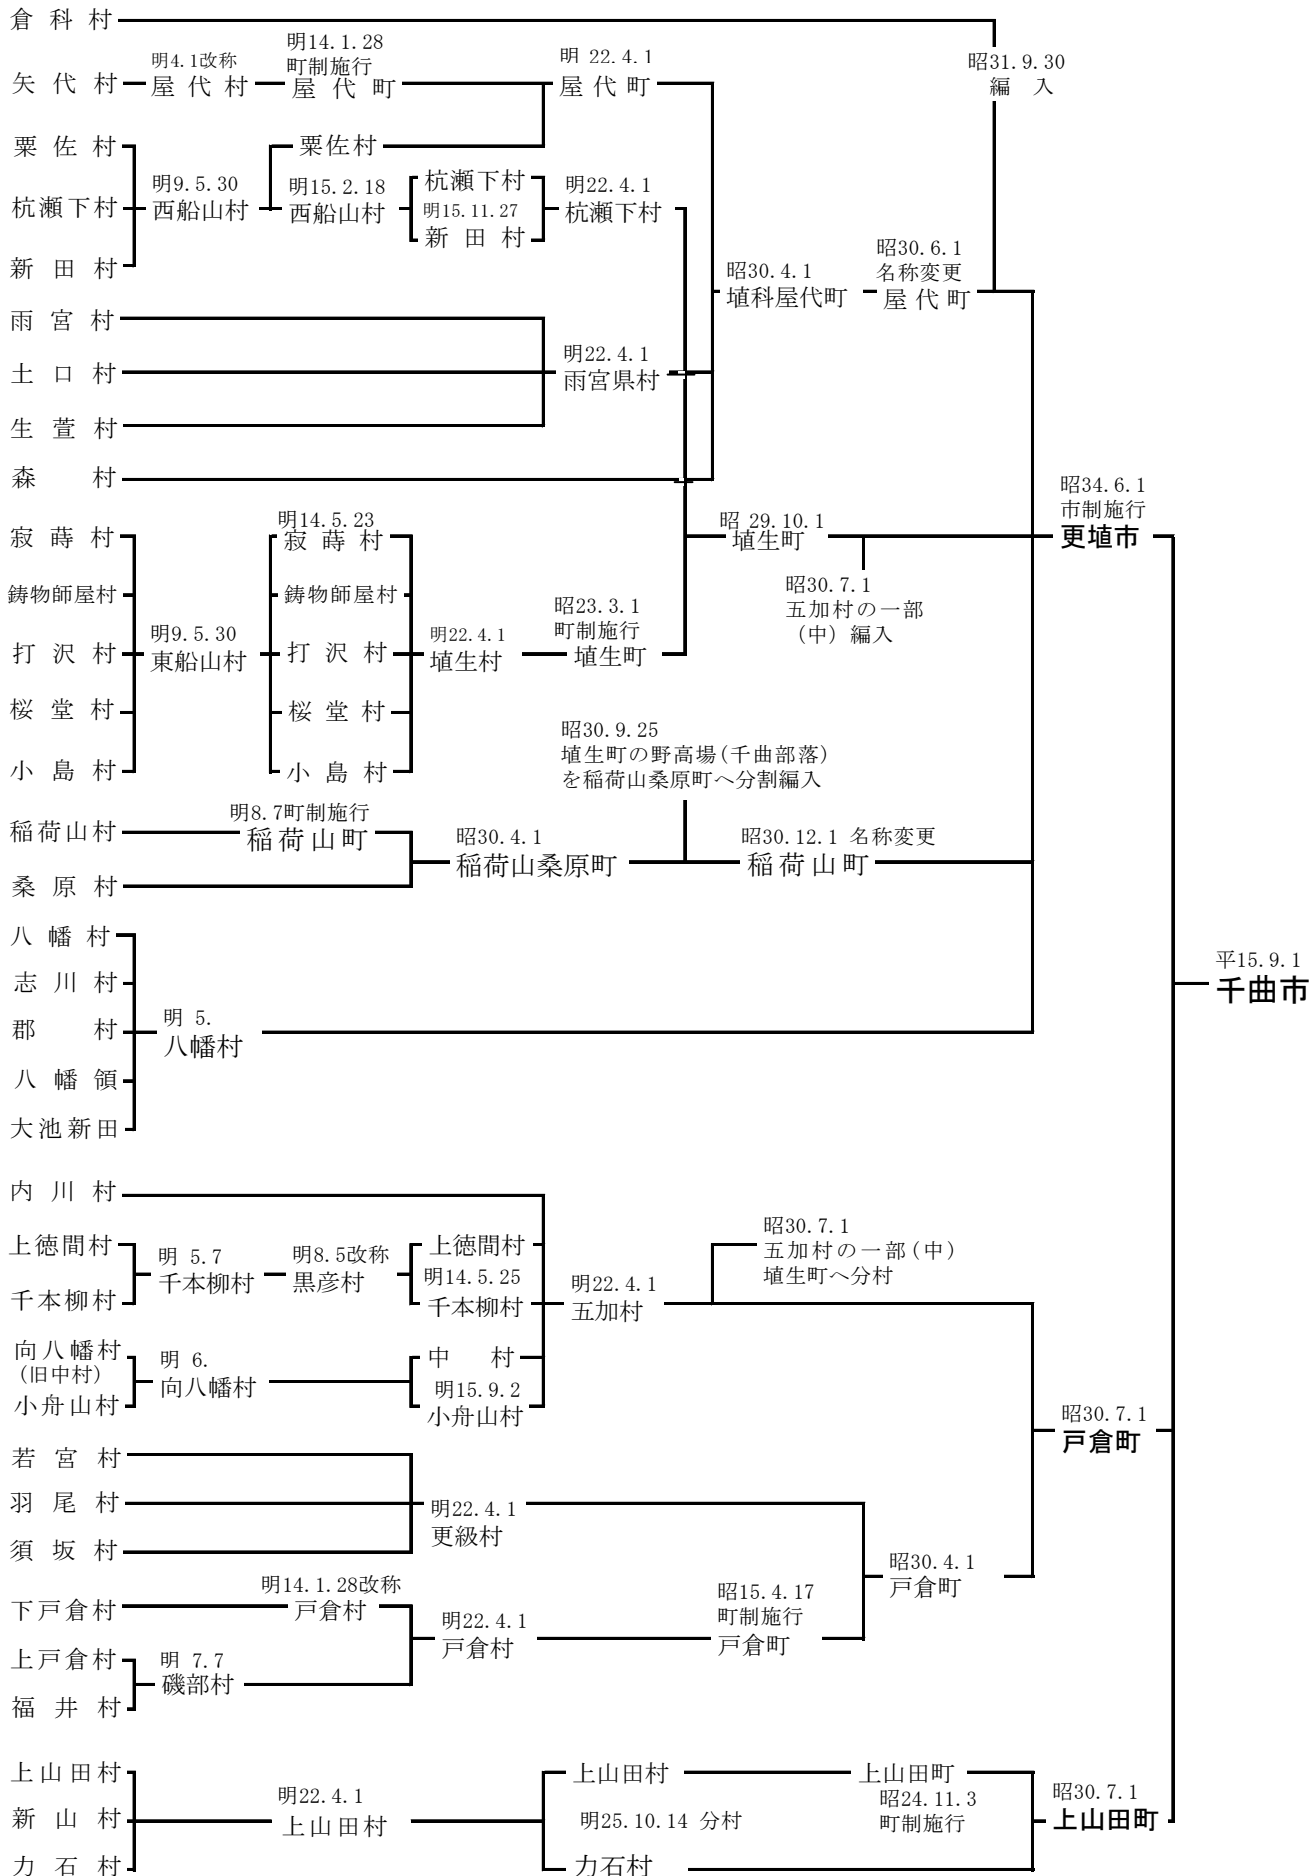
倉 科 村
矢 代 村
明4.1改称
屋 代 村
明14.1.28
町制施行
屋 代 町
明 22.4.1
屋 代 町
昭31.9.30
編 入

栗 佐 村
杭瀬下村
新 田 村
明9.5.30
西船山村
栗佐村
明15.2.18
西船山村
杭瀬下村
明15.11.27
新 田 村
明22.4.1
杭瀬下村

雨 宮 村
土 口 村
生 萱 村
明22.4.1
雨宮県村
森 村
昭30.4.1
埴科屋代町
昭30.6.1
名称変更
屋 代 町

昭 29.10.1
埴生町
昭30.7.1
五加村の一部
（中）編入
昭34.6.1
市制施行
更埴市

寂 蒔 村
鋳物師屋村
打 沢 村
桜 堂 村
小 島 村
明9.5.30
東船山村
明14.5.23
寂 蒔 村
鋳物師屋村
打 沢 村
桜 堂 村
小 島 村
明22.4.1
埴生村
昭23.3.1
町制施行
埴生町

昭30.9.25
埴生町の野高場(千曲部落)
を稲荷山桑原町へ分割編入

稲荷山村
明8.7町制施行
稲 荷 山 町
桑 原 村
昭30.4.1
稲荷山桑原町
昭30.12.1 名称変更
稲 荷 山 町

八 幡 村
志 川 村
郡 村
八 幡 領
大池新田
明 5.
八幡村

平15.9.1
千曲市

内 川 村
上徳間村
千本柳村
明 5.7
千本柳村
明8.5改称
黒彦村
上徳間村
明14.5.25
千本柳村
明22.4.1
五加村
昭30.7.1
五加村の一部（中）
埴生町へ分村

向八幡村
（旧中村）
小舟山村
明 6.
向八幡村
中 村
明15.9.2
小舟山村

昭30.7.1
戸倉町

若 宮 村
羽 尾 村
須 坂 村
明22.4.1
更級村

下戸倉村
明14.1.28改称
戸倉村
上戸倉村
福 井 村
明 7.7
磯部村
明22.4.1
戸倉村
昭15.4.17
町制施行
戸倉町
昭30.4.1
戸倉町

上山田村
新 山 村
力 石 村
明22.4.1
上山田村
上山田村
明25.10.14 分村
力石村
上山田町
昭24.11.3
町制施行
昭30.7.1
上山田町